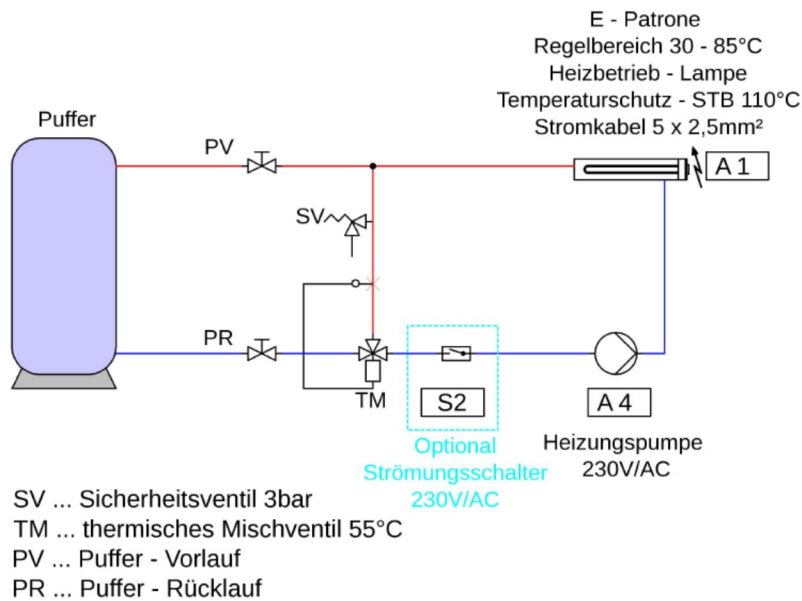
E - Patrone
Regelbereich 30 - 85°C
Heizbetrieb - Lampe
Temperaturschutz - STB 110°C
Stromkabel 5 x 2,5mm²

Puffer

PV

A 1

SV

PR

TM

S2

A 4

Optional
Strömungsschalter
230V/AC

Heizungspumpe
230V/AC

SV ... Sicherheitsventil 3bar
TM ... thermisches Mischventil 55°C
PV ... Puffer - Vorlauf
PR ... Puffer - Rücklauf